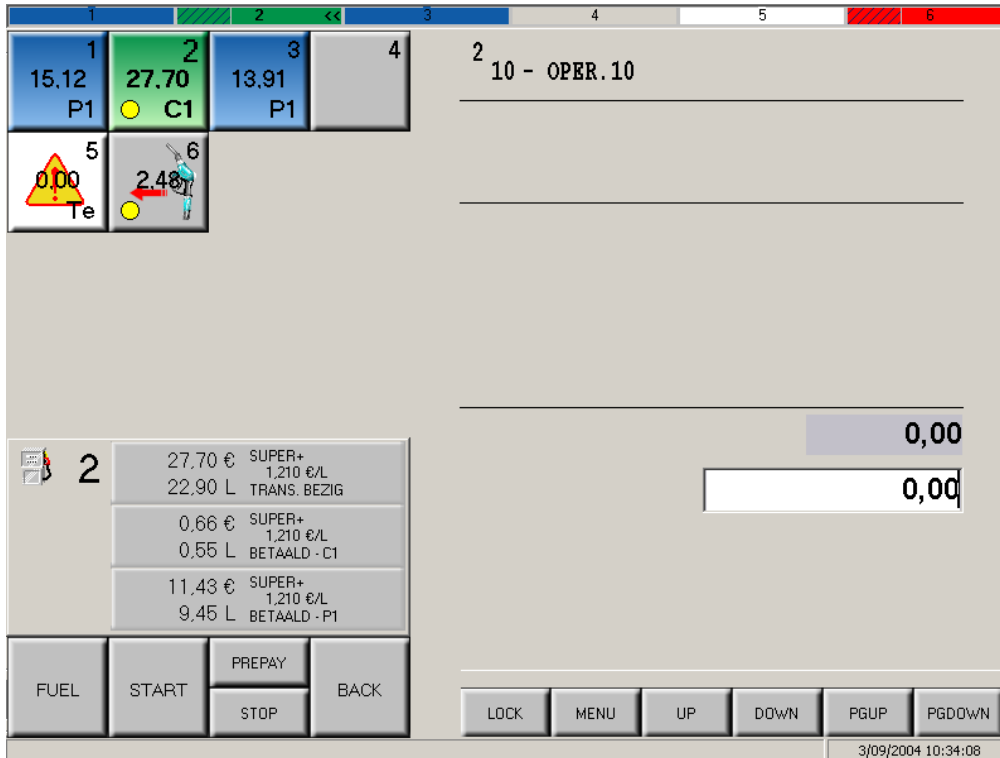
1 | 2 << | 3 | 4 | 5 | 6

1
15,12
P1

2
27,70
C1

3
13,91
P1

4

5
0,00
Te

6
2,48

2
10 - OPER.10

0,00

0,00

2

27,70 € SUPER+
1,210 €/L
22,90 L TRANS. BEZIG

0,66 € SUPER+
1,210 €/L
0,55 L BETAALD - C1

11,43 € SUPER+
1,210 €/L
9,45 L BETAALD - P1

FUEL

START

PREPAY

STOP

BACK

LOCK

MENU

UP

DOWN

PGUP

PGDOWN

3/09/2004 10:34:08